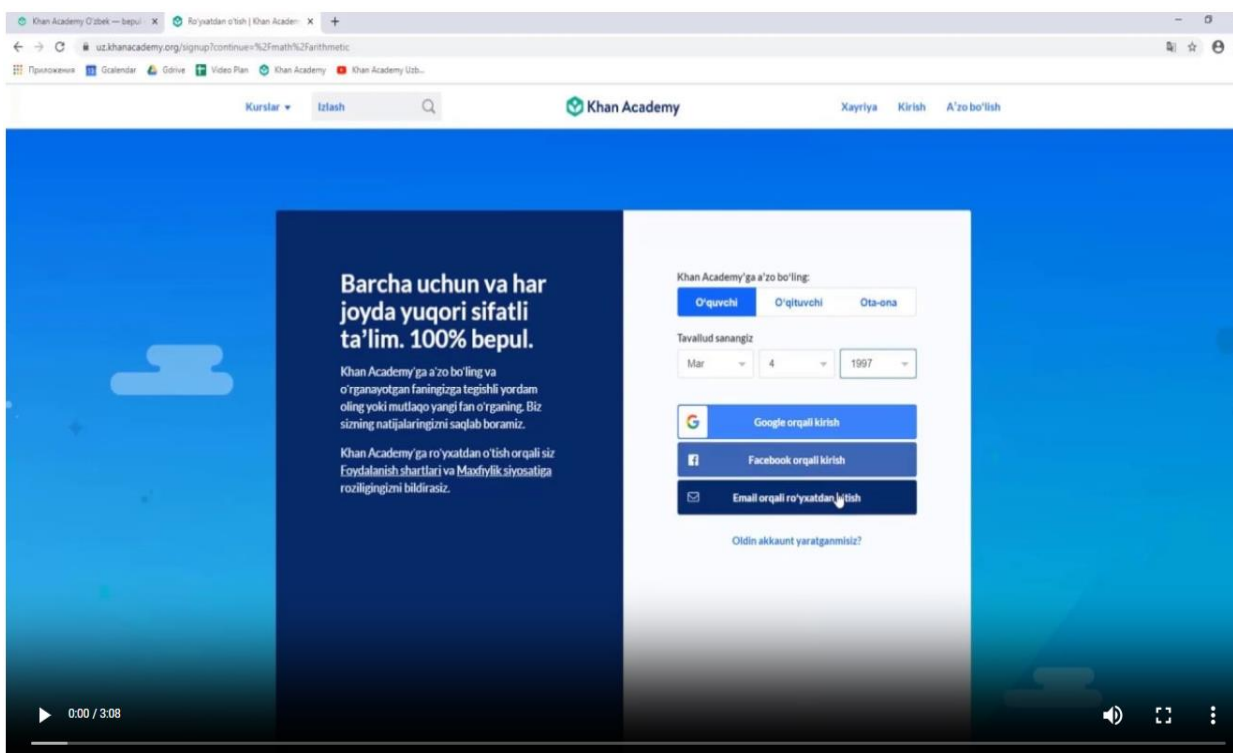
Khan Academy O'zbek — bepul × Ro'yxatdan o'tish | Khan Academ ×

uz.khanacademy.org/signup?continue=%2Fmath%2Farithmetic

Приложения Gcalendar Gdrive Video Plan Khan Academy Khan Academy Uzb...

Kurslar Izlash Khan Academy Xayriya Kirish A'zo bo'lish

Barcha uchun va har joyda yuqori sifatli ta'lim. 100% bepul.

Khan Academy'ga a'zo bo'ling va o'rganayotgan faningizga tegishli yordam oling yoki mutlaqo yangi fan o'rganing. Biz sizning natijalaringizni saqlab boramiz.

Khan Academy'ga ro'yxatdan o'tish orqali siz Foydalanish shartlari va Maxfiylik siyosatiga roziligingizni bildirasiz.

Khan Academy'ga a'zo bo'ling:

O'quvchi O'qituvchi Ota-ona

Tavallud sanangiz

Mar 4 1997

Google orqali kirish

Facebook orqali kirish

Email orqali ro'yxatdan o'tish

Oldin akkaunt yaratganmisiz?

0:00 / 3:08